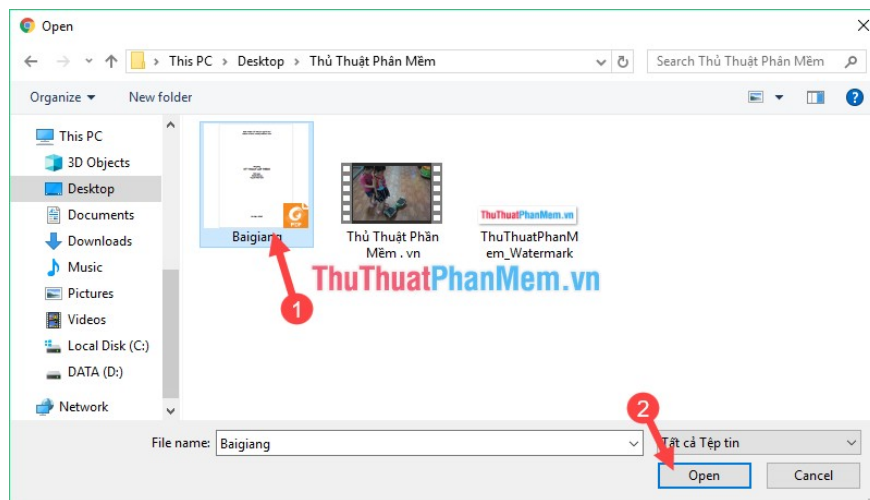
Open

This PC > Desktop > Thủ Thuật Phần Mềm

Search Thủ Thuật Phần Mềm

Organize ▾ New folder

This PC
3D Objects
Desktop
Documents
Downloads
Music
Pictures
Videos
Local Disk (C:)
DATA (D:)
Network

PDF
Baigiang

Thủ Thuật Phần Mềm . vn

ThuThuatPhanMem.vn
ThuThuatPhanMem_Watermark

ThuThuatPhanMem.vn

1

2

File name: Baigiang

Tất cả Tệp tin

Open Cancel